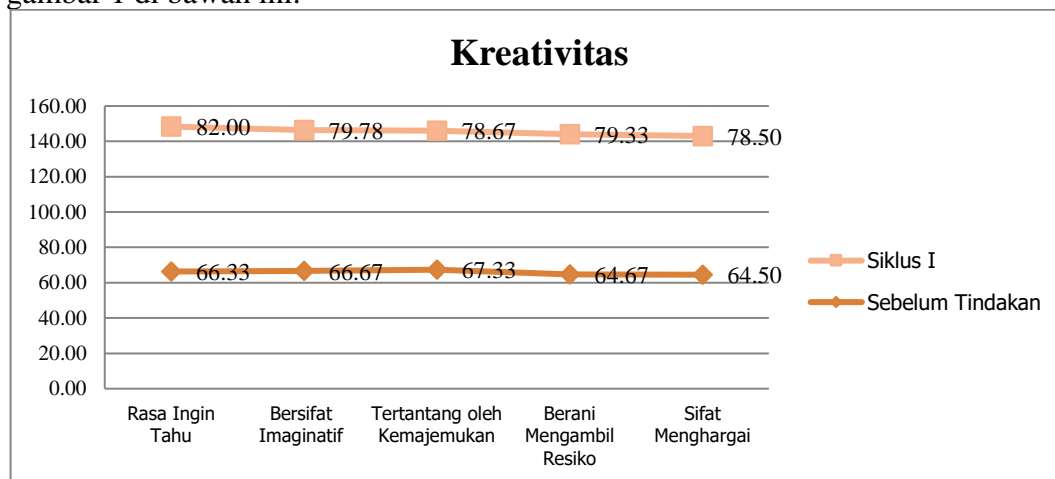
gambar 1 di bawah ini.

Kreativitas

160.00
140.00
120.00
100.00
80.00
60.00
40.00
20.00
0.00

82.00
79.78
78.67
79.33
78.50

66.33
66.67
67.33
64.67
64.50

Rasa Ingin Tahu
Bersifat Imaginatif
Tertantang oleh Kemajemukan
Berani Mengambil Resiko
Sifat Menghargai

Siklus I
Sebelum Tindakan